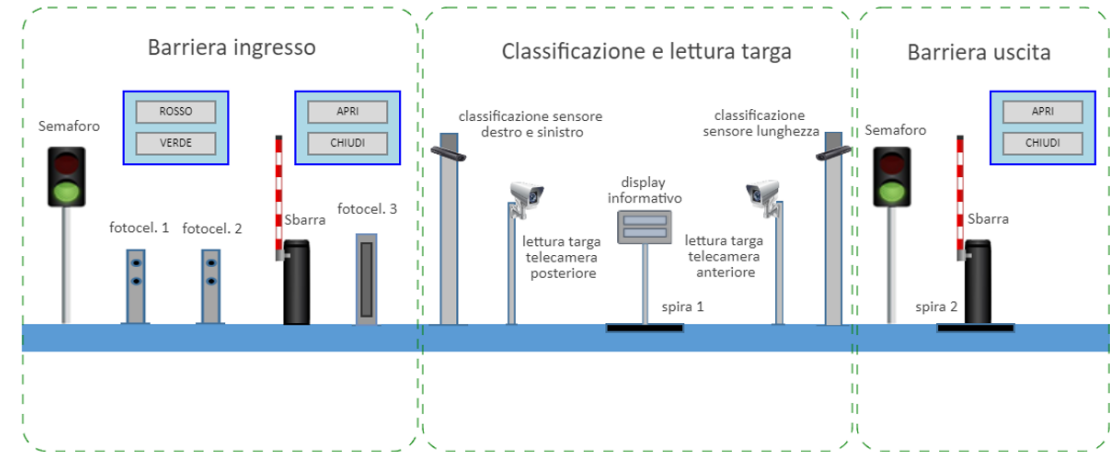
Barriera ingresso

ROSSO
VERDE

APRI
CHIUDI

Semaforo

fotocel. 1

fotocel. 2

Sbarra

fotocel. 3

Classificazione e lettura targa

classificazione sensore destro e sinistro

classificazione sensore lunghezza

display informativo

lettura targa telecamera posteriore

lettura targa telecamera anteriore

spira 1

Barriera uscita

APRI
CHIUDI

Semaforo

Sbarra

spira 2